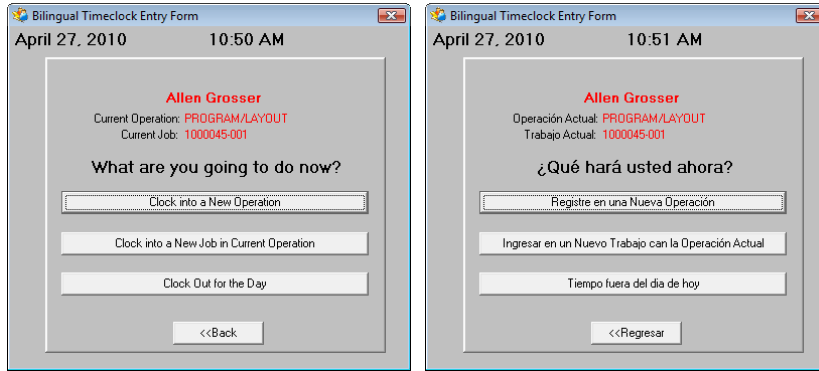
Bilingual Timeclock Entry Form

April 27, 2010 10:50 AM

Allen Grosser

Current Operation: PROGRAM/LAYOUT

Current Job: 1000045-001

What are you going to do now?

Clock into a New Operation

Clock into a New Job in Current Operation

Clock Out for the Day

<<Back

Bilingual Timeclock Entry Form

April 27, 2010 10:51 AM

Allen Grosser

Operación Actual: PROGRAM/LAYOUT

Trabajo Actual: 1000045-001

¿Qué hará usted ahora?

Registre en una Nueva Operación

Ingresar en un Nuevo Trabajo can la Operación Actual

Tiempo fuera del dia de hoy

<<Regresar